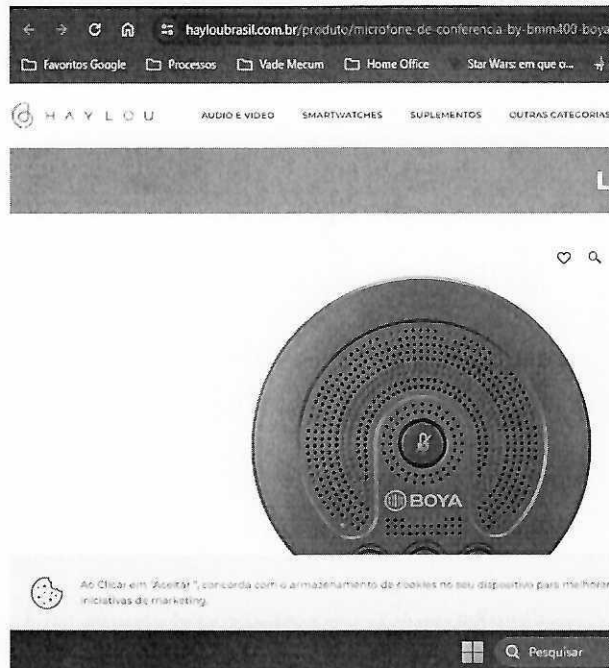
hayloubrasil.com.br/produto/microfone-de-conferencia-by-bmm400-boya

Favoritos Google Processos Vade Mecum Home Office Star Wars: em que o...

HAYLOU AUDIO E VIDEO SMARTWATCHES SUPLEMENTOS OUTRAS CATEGORIAS

L

BOYA

Ao Clicar em "Aceitar", concorda com o armazenamento de cookies no seu dispositivo para melhorar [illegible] iniciativas de marketing.

Pesquisar